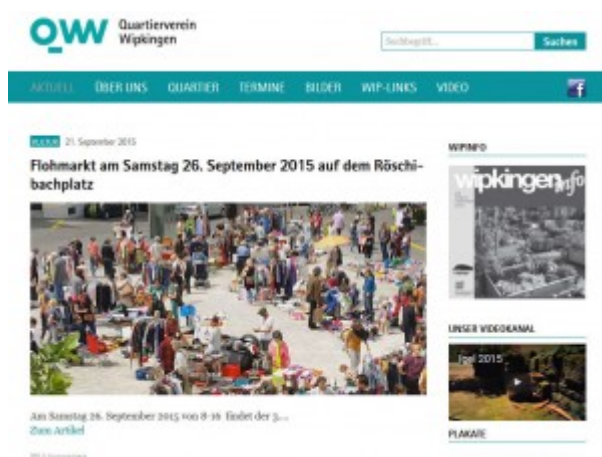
QW Quartierverein Wipkingen

Suchbegriff... Suchen

AKTUELL ÜBER UNS QUARTIER TERMINE BILDER WIP-LINKS VIDEO

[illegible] 21. September 2015

Flohmarkt am Samstag 26. September 2015 auf dem Röschibachplatz

Am Samstag 26. September 2015 von 8-16 findet der 3....
Zum Artikel

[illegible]

WIPINFO

wipkingen info

UNSER VIDEOKANAL

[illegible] 2015

PLAKATE